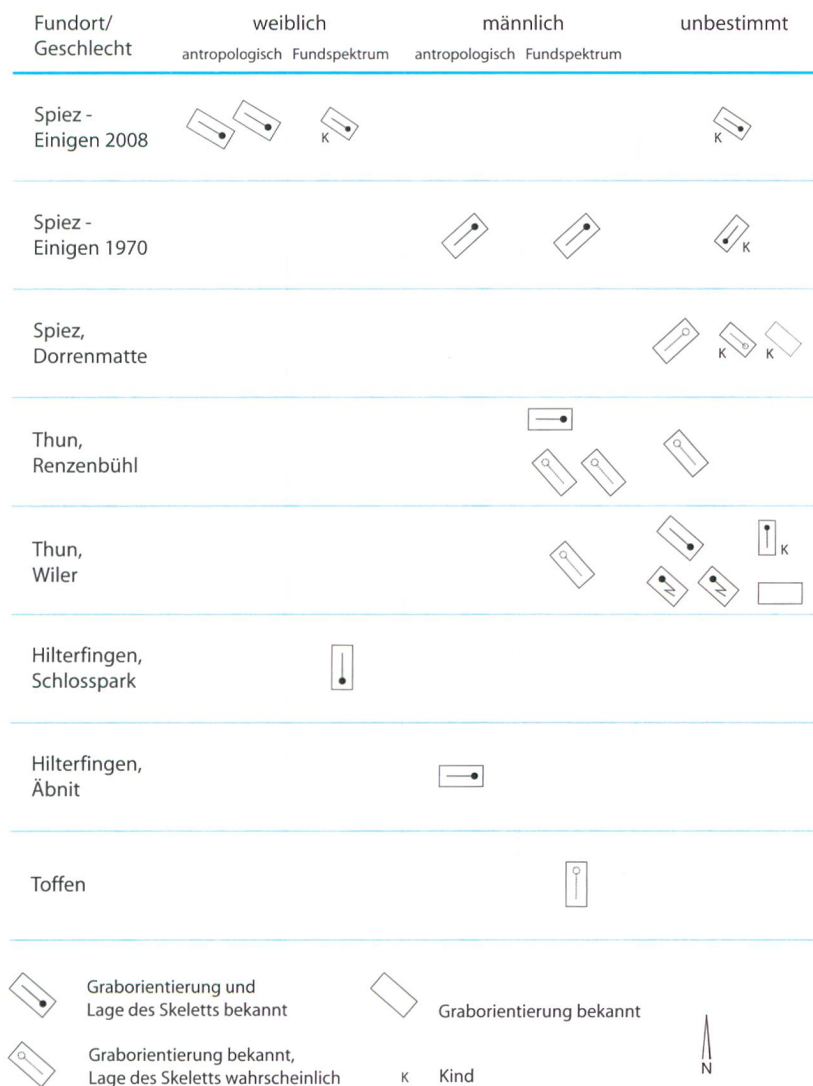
| Fundort/ Geschlecht | weiblich antropologisch | weiblich Fundspektrum | männlich antropologisch | männlich Fundspektrum | unbestimmt |
|---|---|---|---|---|---|
| Spiez - Einigen 2008 | | K | | | K |
| Spiez - Einigen 1970 | | | | | K |
| Spiez, Dorrenmatte | | | | | K K |
| Thun, Renzenbühl | | | | | |
| Thun, Wiler | | | | | K |
| Hilterfingen, Schlosspark | | | | | |
| Hilterfingen, Äbnit | | | | | |
| Toffen | | | | | |

Graborientierung und Lage des Skeletts bekannt

Graborientierung bekannt

Graborientierung bekannt, Lage des Skeletts wahrscheinlich

K Kind

N